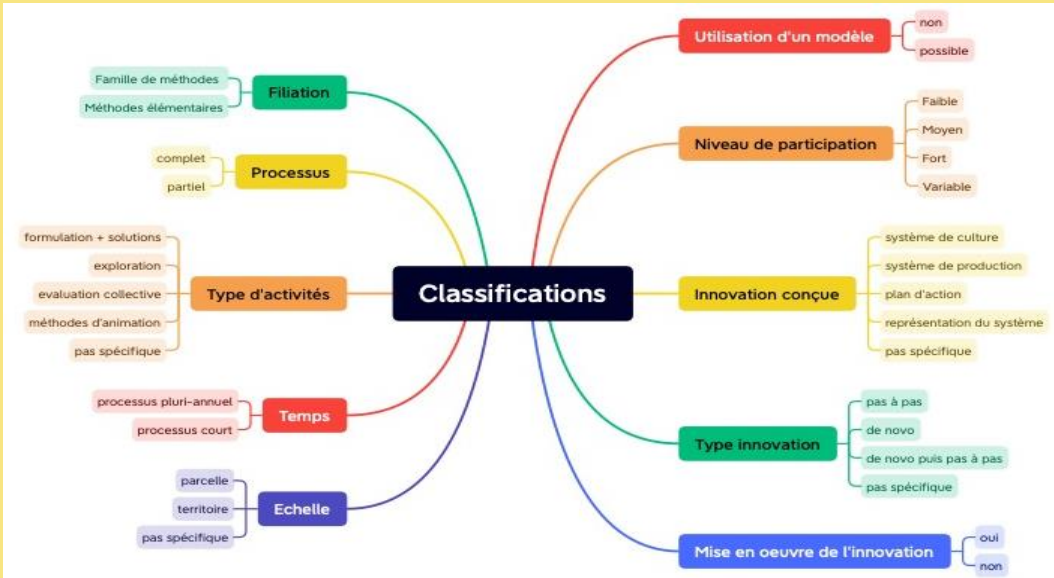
Classifications

Filiation
Famille de méthodes
Méthodes élémentaires

Processus
complet
partiel

Type d'activités
formulation + solutions
exploration
evaluation collective
méthodes d'animation
pas spécifique

Temps
processus pluri-annuel
processus court

Echelle
parcelle
territoire
pas spécifique

Utilisation d'un modèle
non
possible

Niveau de participation
Faible
Moyen
Fort
Variable

Innovation conçue
système de culture
système de production
plan d'action
représentation du système
pas spécifique

Type innovation
pas à pas
de novo
de novo puis pas à pas
pas spécifique

Mise en oeuvre de l'innovation
oui
non